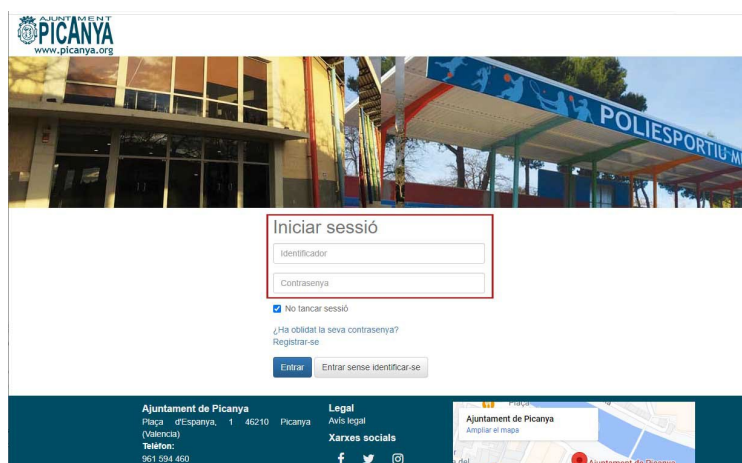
AJUNTAMENT
PICANYA
www.picanya.org

POLIESPORTIU M

Iniciar sessió

Identificador

Contrasenya

No tancar sessió

¿Ha oblidat la seva contrasenya?
Registrar-se

Entrar
Entrar sense identificar-se

Ajuntament de Picanya
Plaça d'Espanya, 1 46210 Picanya (Valencia)
Telèfon:
961 594 460

Legal
Avís legal

Xarxes socials

Ajuntament de Picanya
Ampliar el mapa
Plaça
Ajuntament de Picanya